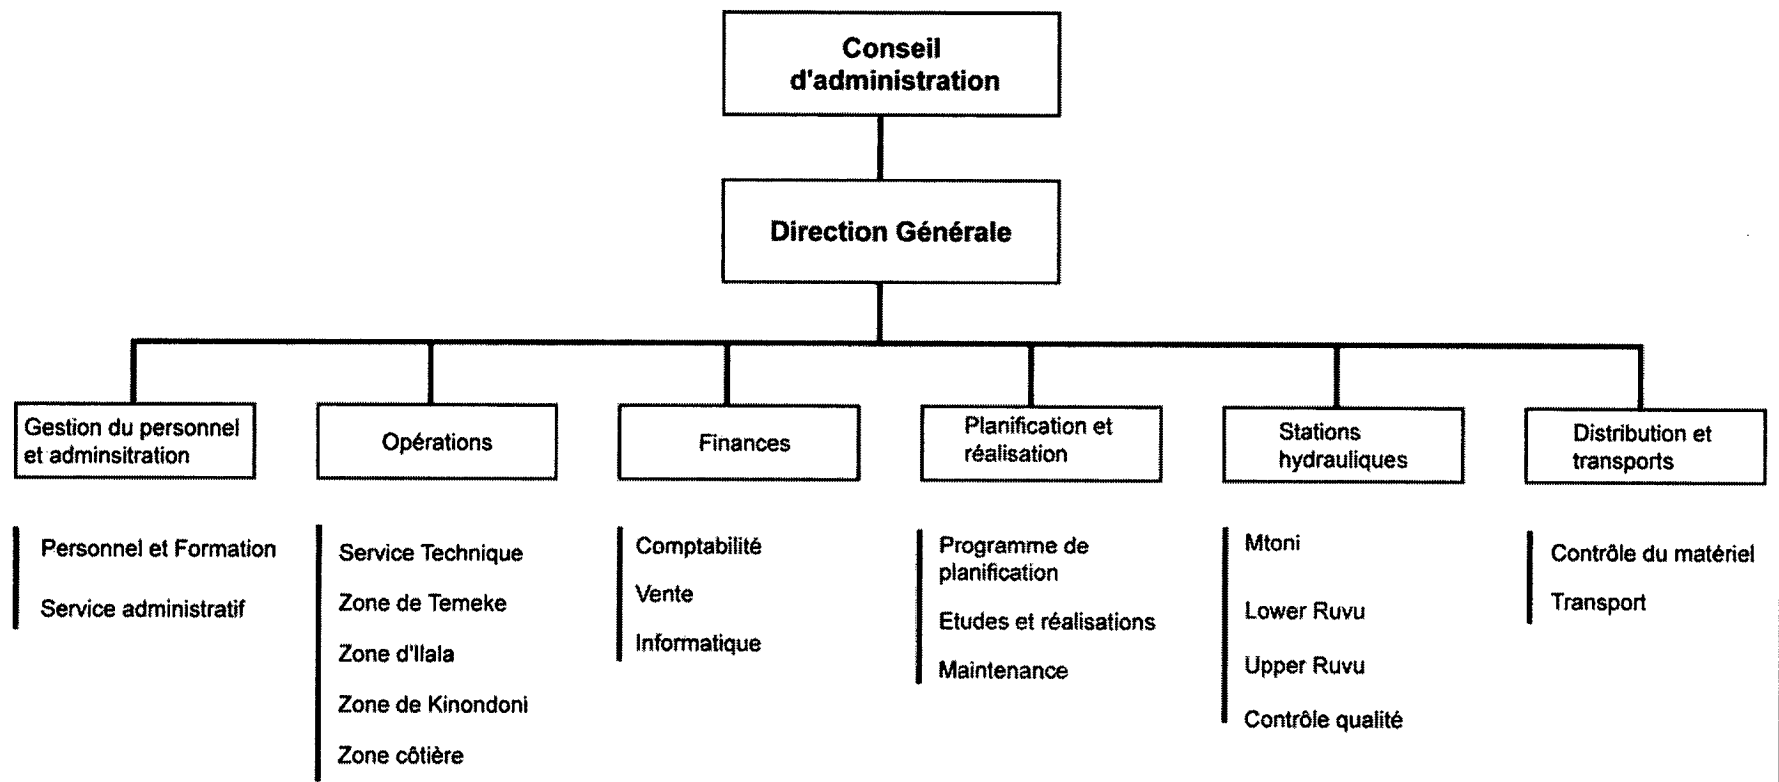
Conseil d'administration

Direction Générale

Gestion du personnel et adminsitration

Personnel et Formation

Service administratif

Opérations

Service Technique

Zone de Temeke

Zone d'Ilala

Zone de Kinondoni

Zone côtière

Finances

Comptabilité

Vente

Informatique

Planification et réalisation

Programme de planification

Etudes et réalisations

Maintenance

Stations hydrauliques

Mtoni

Lower Ruvu

Upper Ruvu

Contrôle qualité

Distribution et transports

Contrôle du matériel

Transport